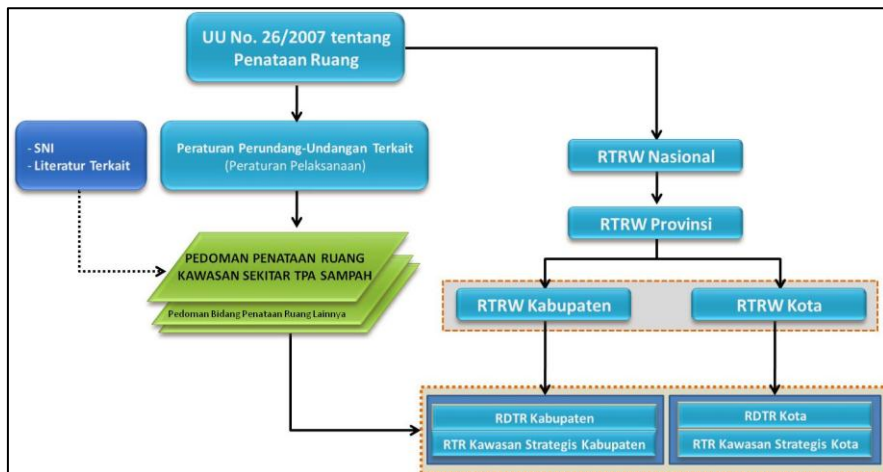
UU No. 26/2007 tentang Penataan Ruang

- SNI
- Literatur Terkait

Peraturan Perundang-Undangan Terkait
(Peraturan Pelaksanaan)

PEDOMAN PENATAAN RUANG KAWASAN SEKITAR TPA SAMPAH

Pedoman Bidang Penataan Ruang Lainnya

RTRW Nasional

RTRW Provinsi

RTRW Kabupaten

RTRW Kota

RDTR Kabupaten

RTR Kawasan Strategis Kabupaten

RDTR Kota

RTR Kawasan Strategis Kota